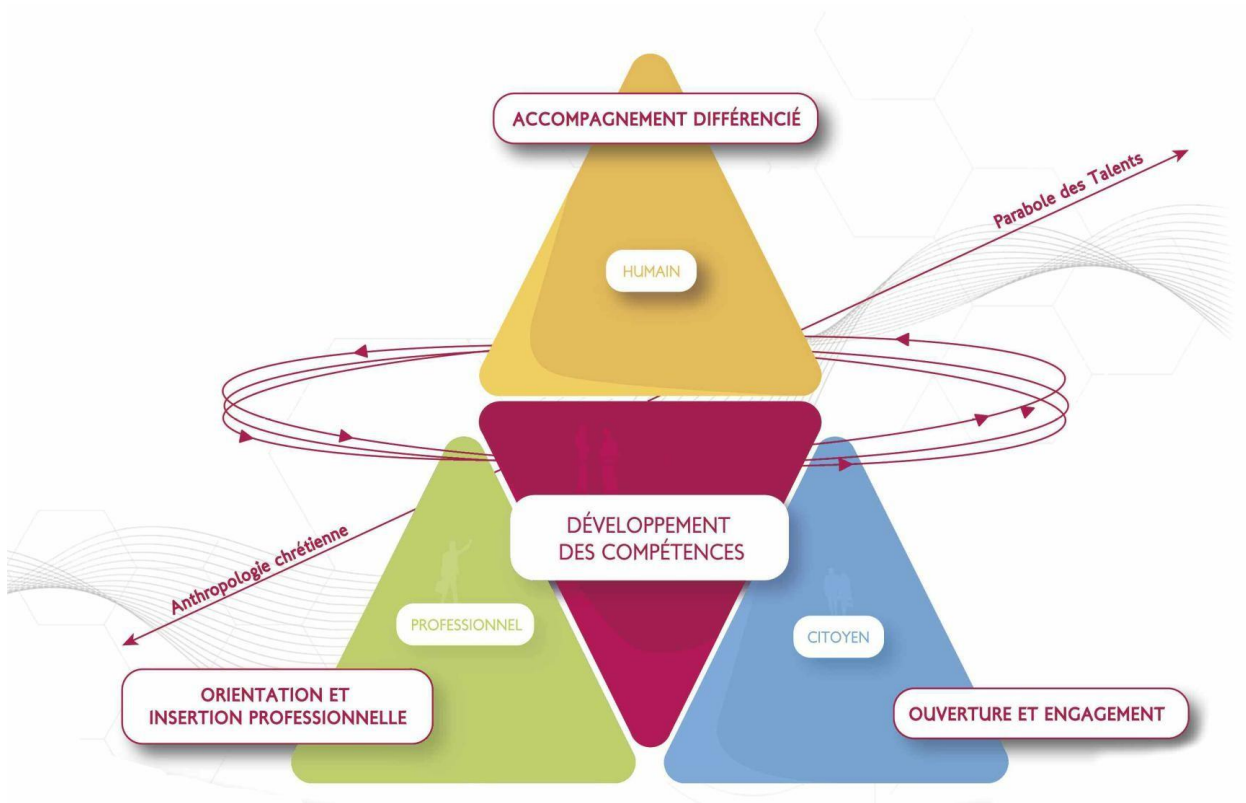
ACCOMPAGNEMENT DIFFÉRENCIÉ

Parabole des Talents

HUMAIN

DÉVELOPPEMENT DES COMPÉTENCES

Anthropologie chrétienne

PROFESSIONNEL

CITOYEN

ORIENTATION ET INSERTION PROFESSIONNELLE

OUVERTURE ET ENGAGEMENT